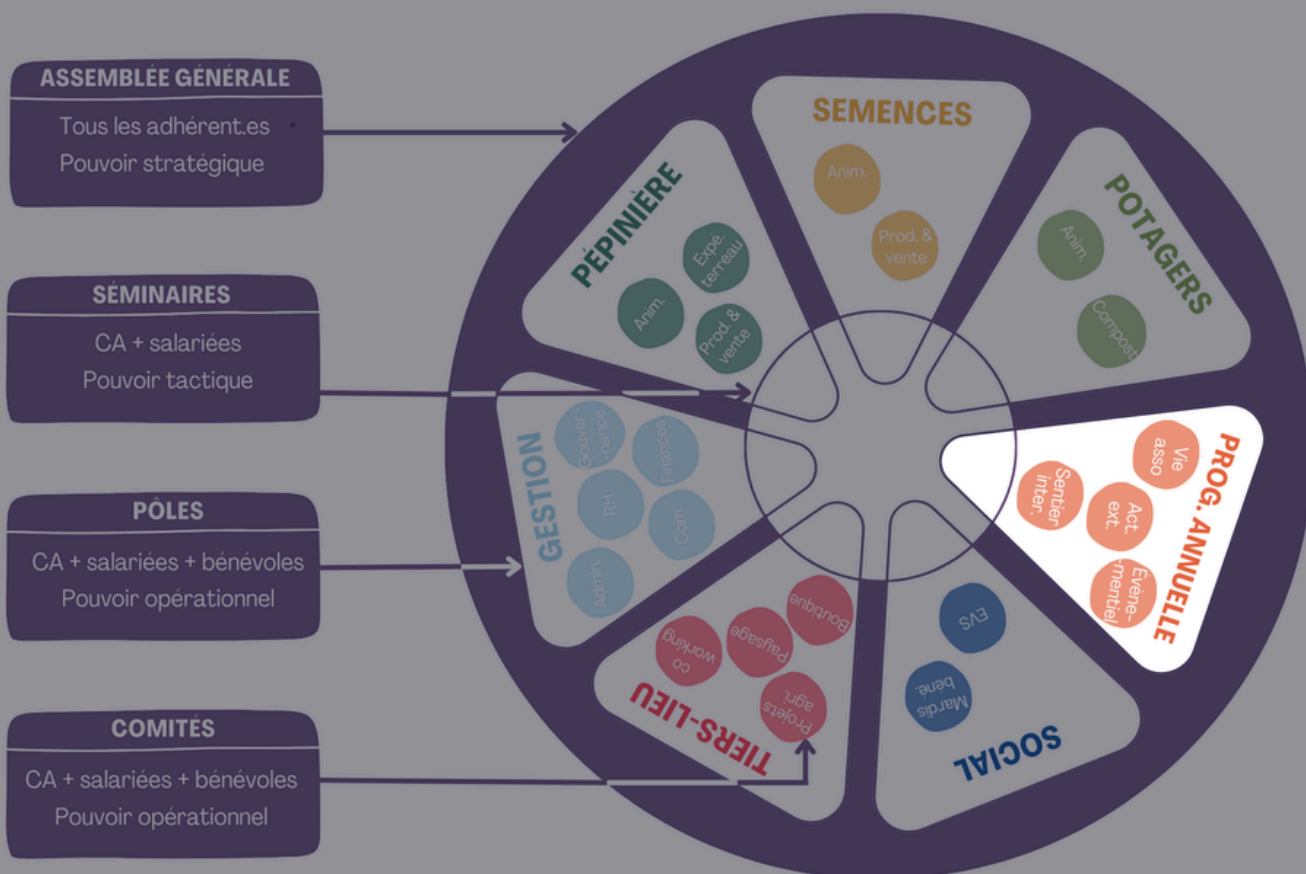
ASSEMBLÉE GÉNÉRALE
Tous les adhérent.es
Pouvoir stratégique

SÉMINAIRES
CA + salariées
Pouvoir tactique

PÔLES
CA + salariées + bénévoles
Pouvoir opérationnel

COMITÉS
CA + salariées + bénévoles
Pouvoir opérationnel

SEMENCES
Anim.
Prod. & vente

POTAGERS
Anim.
Compost

PÉPINIÈRE
Anim.
Expe. terreau
Prod. & vente

PROG. ANNUELLE
Vie asso
Sentier inter.
Act. ext.
Événe-mentiel

GESTION
Gouver-nance
Finances
RH
Com.
Admin.

SOCIAL
EVS
Mardis béné.

TIERS-LIEU
Boutique
Paysage
Co working
Projets agri.